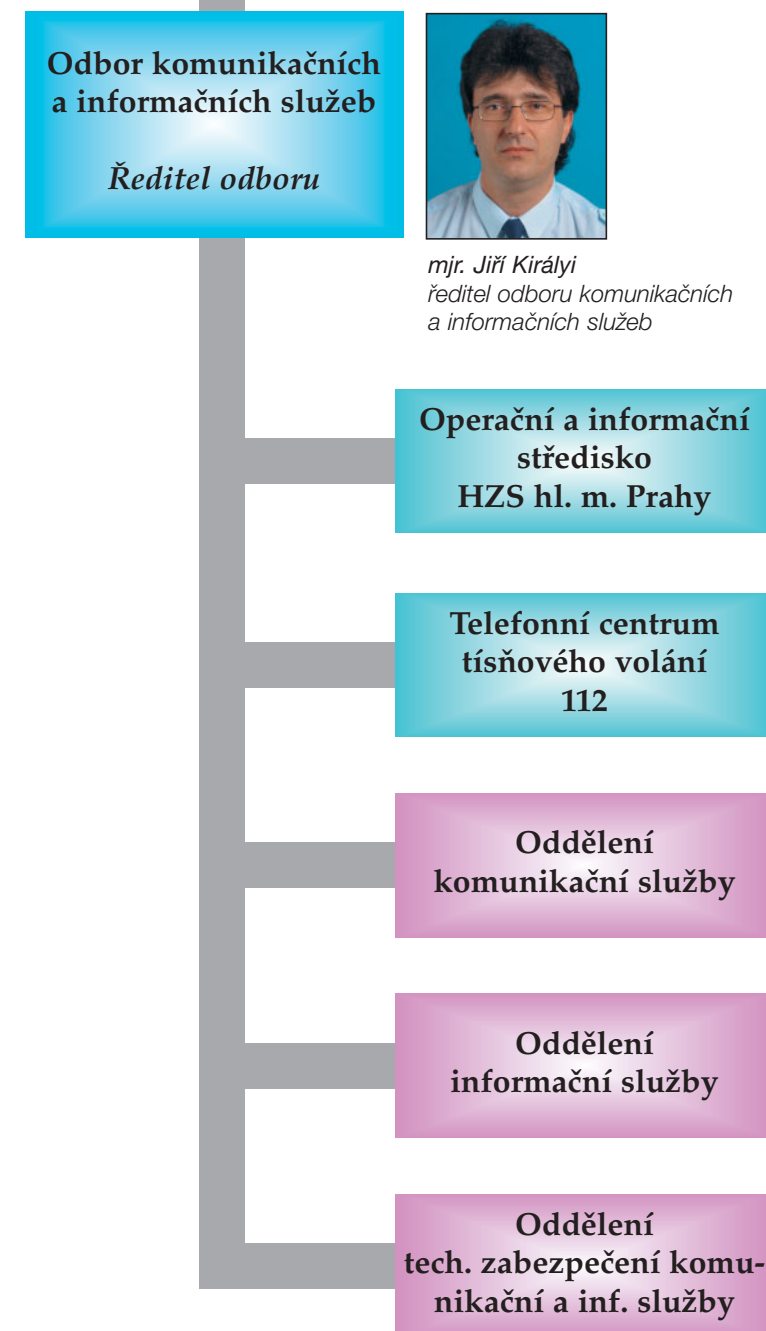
Odbor komunikačních a informačních služeb

Ředitel odboru

mjr. Jiří Királyi
ředitel odboru komunikačních a informačních služeb

Operační a informační středisko HZS hl. m. Prahy

Telefonní centrum tísňového volání 112

Oddělení komunikační služby

Oddělení informační služby

Oddělení tech. zabezpečení komunikační a inf. služby